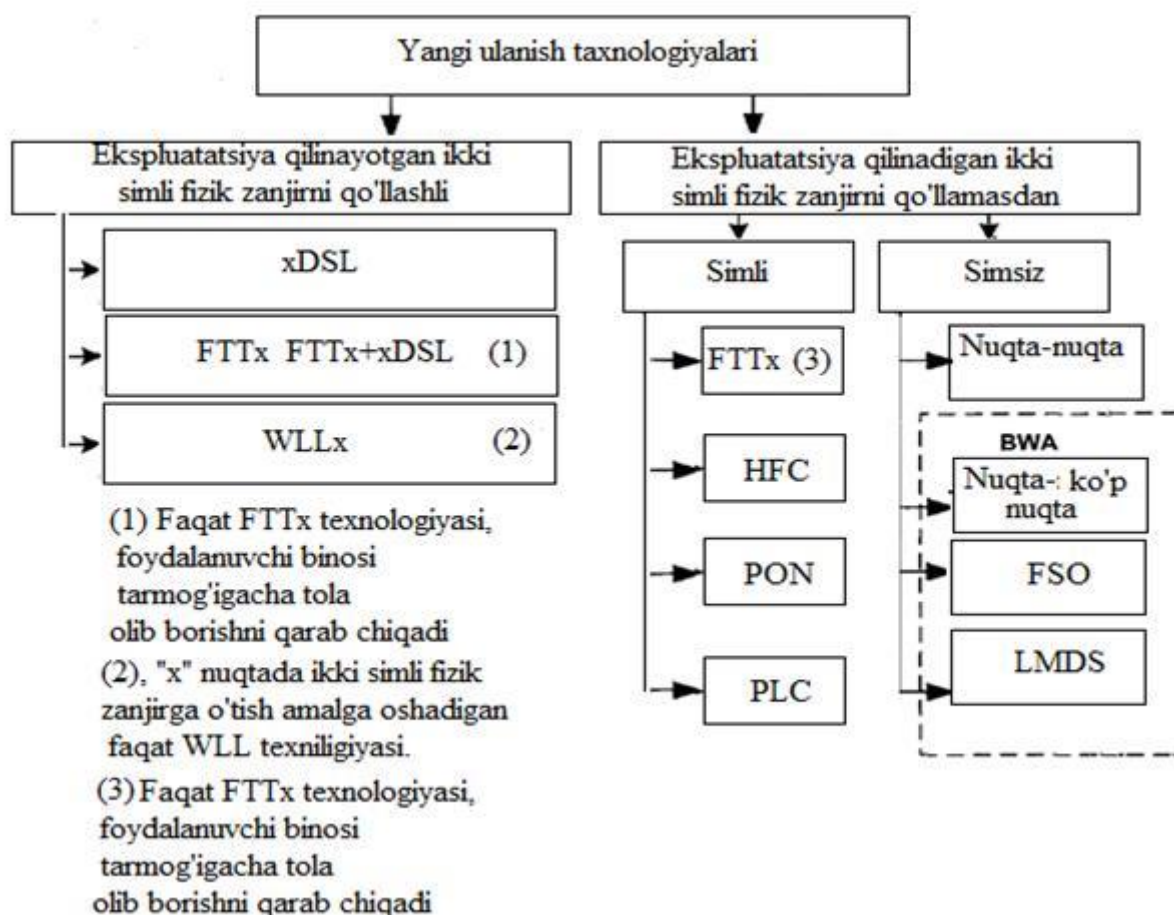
Yangi ulanish taxnologiyalari

Ekspluatatsiya qilinayotgan ikki simli fizik zanjirni qo'llashli

xDSL

FTTx FTTx+xDSL (1)

WLLx (2)

(1) Faqat FTTx texnologiyasi, foydalanuvchi binosi tarmog'igacha tola olib borishni qarab chiqadi

(2), "x" nuqtada ikki simli fizik zanjirga o'tish amalga oshadigan faqat WLL texniligiyasi.

(3) Faqat FTTx texnologiyasi, foydalanuvchi binosi tarmog'igacha tola olib borishni qarab chiqadi

Ekspluatatsiya qilinadigan ikki simli fizik zanjirni qo'llamasdan

Simli

Simsiz

FTTx (3)

HFC

PON

PLC

Nuqta-nuqta

BWA

Nuqta-: ko'p nuqta

FSO

LMDS